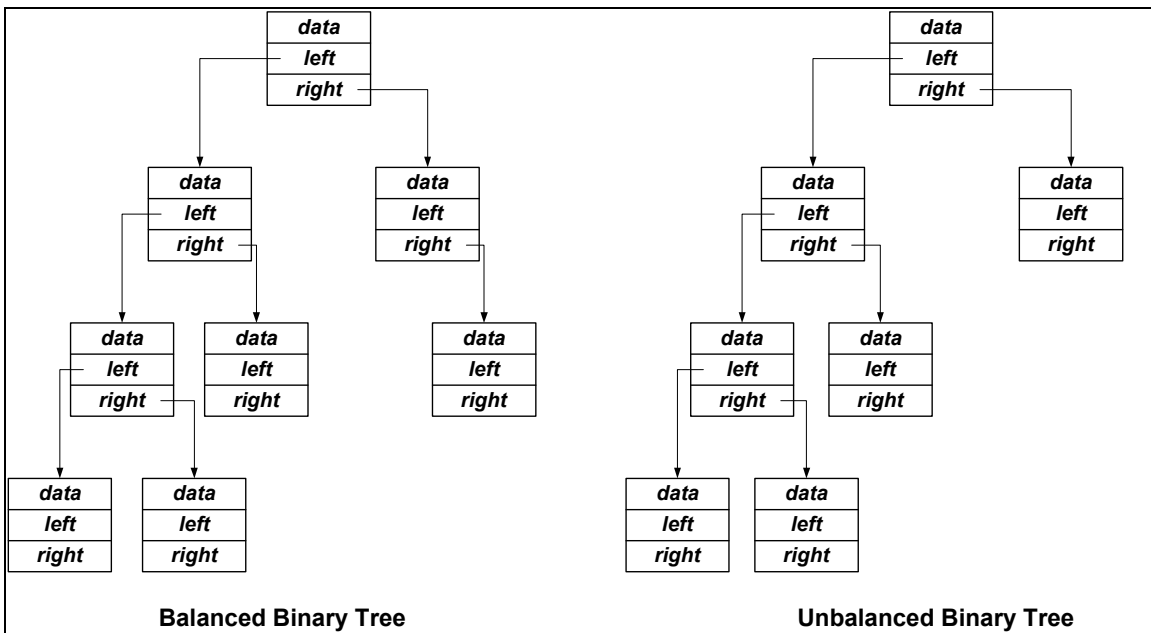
data
left
right

data
left
right

data
left
right

data
left
right

data
left
right

data
left
right

data
left
right

data
left
right

Balanced Binary Tree

data
left
right

data
left
right

data
left
right

data
left
right

data
left
right

data
left
right

data
left
right

Unbalanced Binary Tree